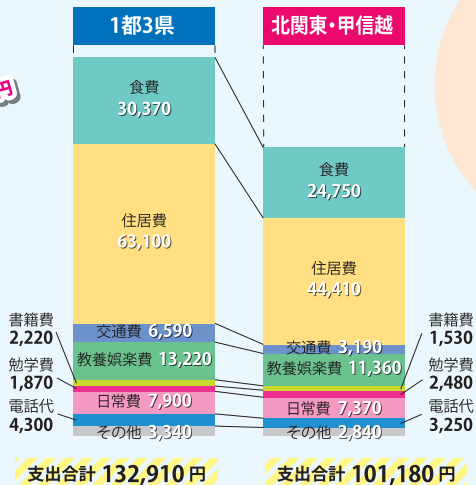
円

1都3県

食費
30,370

住居費
63,100

書籍費
2,220
勉学費
1,870
電話代
4,300

交通費 6,590
教養娯楽費 13,220
日常費 7,900
その他 3,340

支出合計 132,910円

北関東・甲信越

食費
24,750

住居費
44,410

交通費 3,190
教養娯楽費 11,360
日常費 7,370
その他 2,840

書籍費
1,530
勉学費
2,480
電話代
3,250

支出合計 101,180円